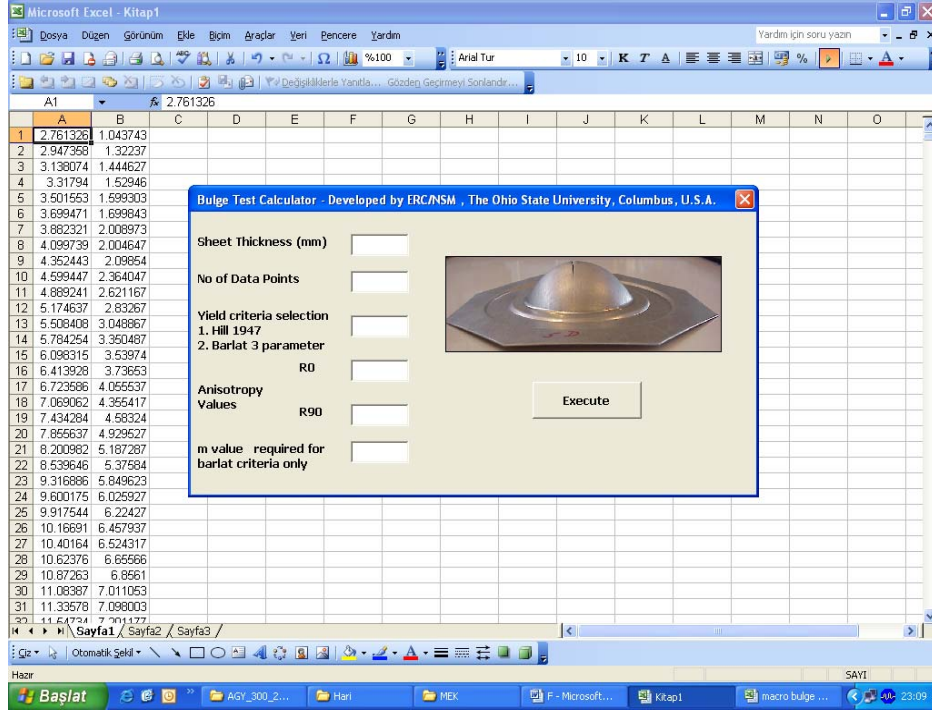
Microsoft Excel - Kitap1

Dosya Düzen Görünüm Ekle Biçim Araçlar Veri Pencere Yardım

Yardım için soru yazın

%100 Arial Tur 10 K T A %

Değişikliklerle Yanıtla... Gözden Geçirmeyi Sonlandır...

A1 $f_x$ 2.761326

| | A | B | C | D | E | F | G | H | I | J | K | L | M | N | O |
|---|---|---|---|---|---|---|---|---|---|---|---|---|---|---|---|
| 1 | 2.761326 | 1.043743 | | | | | | | | | | | | | |
| 2 | 2.947358 | 1.32237 | | | | | | | | | | | | | |
| 3 | 3.138074 | 1.444627 | | | | | | | | | | | | | |
| 4 | 3.31794 | 1.52946 | | | | | | | | | | | | | |
| 5 | 3.501553 | 1.599303 | | | | | | | | | | | | | |
| 6 | 3.699471 | 1.699843 | | | | | | | | | | | | | |
| 7 | 3.882321 | 2.008973 | | | | | | | | | | | | | |
| 8 | 4.099739 | 2.004647 | | | | | | | | | | | | | |
| 9 | 4.352443 | 2.09854 | | | | | | | | | | | | | |
| 10 | 4.599447 | 2.364047 | | | | | | | | | | | | | |
| 11 | 4.889241 | 2.621167 | | | | | | | | | | | | | |
| 12 | 5.174637 | 2.83267 | | | | | | | | | | | | | |
| 13 | 5.508408 | 3.048867 | | | | | | | | | | | | | |
| 14 | 5.784254 | 3.350487 | | | | | | | | | | | | | |
| 15 | 6.098315 | 3.53974 | | | | | | | | | | | | | |
| 16 | 6.413928 | 3.73653 | | | | | | | | | | | | | |
| 17 | 6.723586 | 4.055537 | | | | | | | | | | | | | |
| 18 | 7.069062 | 4.355417 | | | | | | | | | | | | | |
| 19 | 7.434284 | 4.58324 | | | | | | | | | | | | | |
| 20 | 7.855637 | 4.929527 | | | | | | | | | | | | | |
| 21 | 8.200982 | 5.187287 | | | | | | | | | | | | | |
| 22 | 8.539646 | 5.37584 | | | | | | | | | | | | | |
| 23 | 9.316886 | 5.849623 | | | | | | | | | | | | | |
| 24 | 9.600175 | 6.025927 | | | | | | | | | | | | | |
| 25 | 9.917544 | 6.22427 | | | | | | | | | | | | | |
| 26 | 10.16691 | 6.457937 | | | | | | | | | | | | | |
| 27 | 10.40164 | 6.524317 | | | | | | | | | | | | | |
| 28 | 10.62376 | 6.65566 | | | | | | | | | | | | | |
| 29 | 10.87263 | 6.8561 | | | | | | | | | | | | | |
| 30 | 11.08387 | 7.011053 | | | | | | | | | | | | | |
| 31 | 11.33578 | 7.098003 | | | | | | | | | | | | | |
| 32 | 11.64734 | 7.201177 | | | | | | | | | | | | | |

Bulge Test Calculator - Developed by ERC/NSM , The Ohio State University, Columbus, U.S.A.

Sheet Thickness (mm)

No of Data Points

Yield criteria selection
1. Hill 1947
2. Barlat 3 parameter

R0

Anisotropy Values

R90

m value required for barlat criteria only

Execute

Sayfa1 Sayfa2 Sayfa3

Çiz Otomatik Şekil

Hazır SAYI

Başlat AGY_300_2... Hari MEK F - Microsoft... Kitap1 macro bulge ... 23:09